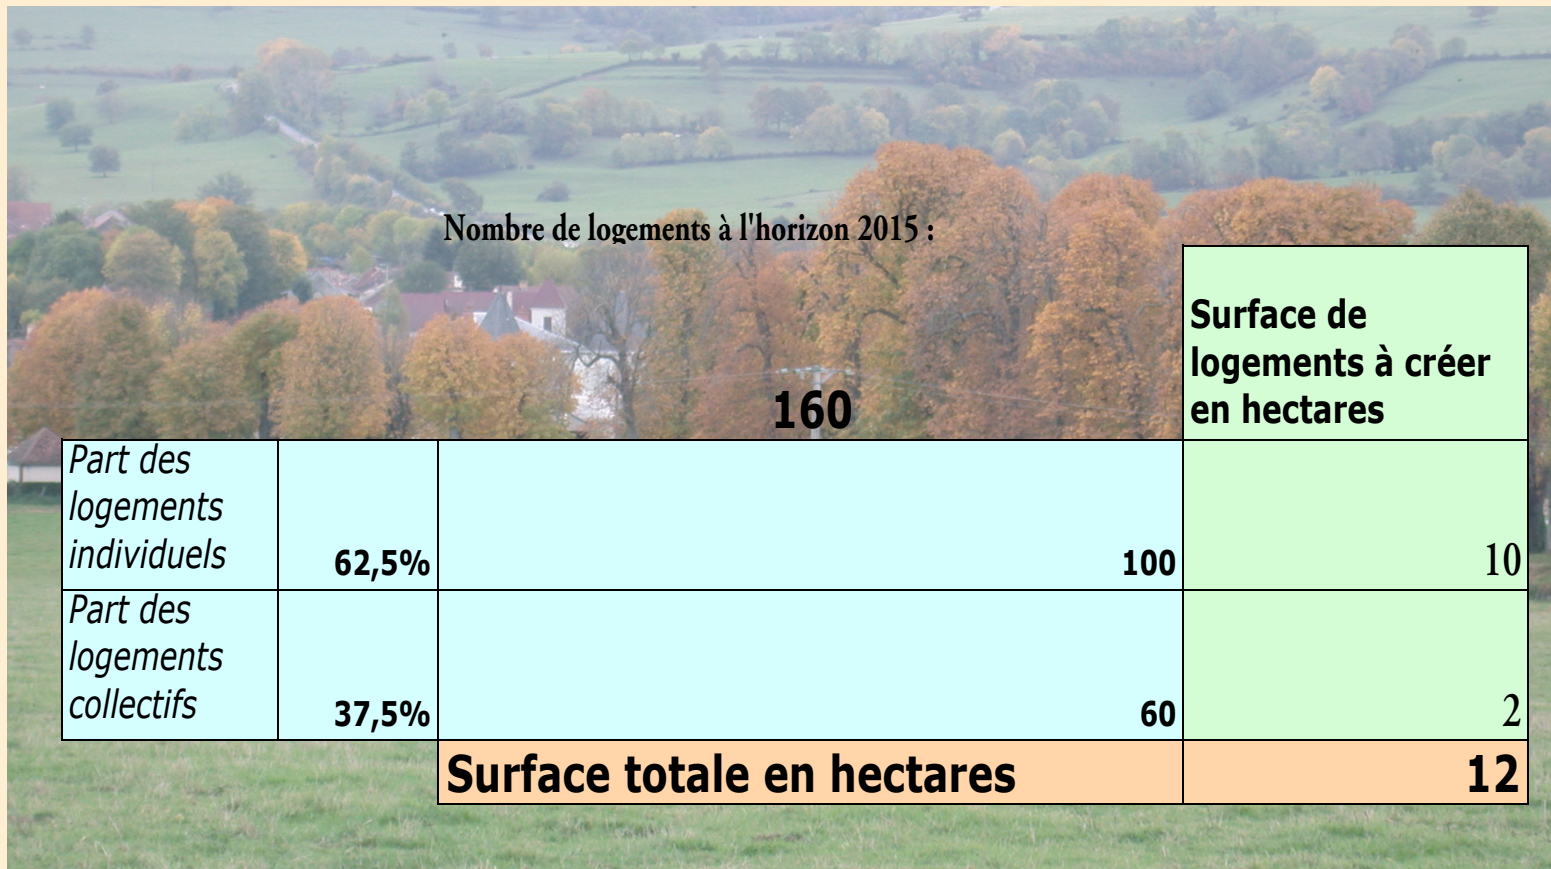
Nombre de logements à l'horizon 2015 :

160

| | | | Surface de logements à créer en hectares |
|---|---|---|---|
| Part des logements individuels | 62,5% | 100 | 10 |
| Part des logements collectifs | 37,5% | 60 | 2 |
| | | Surface totale en hectares | 12 |